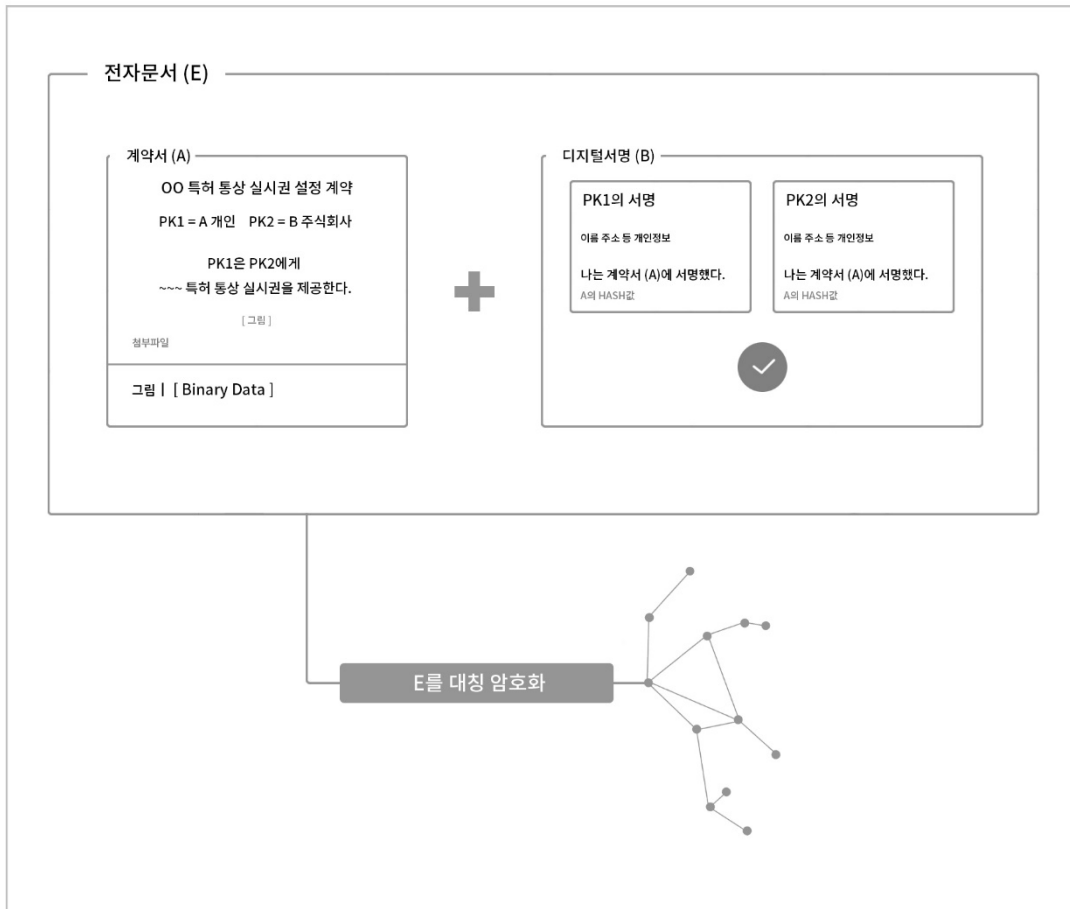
전자문서 (E)

계약서 (A)

OO 특허 통상 실시권 설정 계약

PK1 = A 개인 PK2 = B 주식회사

PK1은 PK2에게
~~~ 특허 통상 실시권을 제공한다.

[ 그림 ]

첨부파일

그림 | [ Binary Data ]

디지털서명 (B)

PK1의 서명

이름 주소 등 개인정보

나는 계약서 (A)에 서명했다.
A의 HASH값

PK2의 서명

이름 주소 등 개인정보

나는 계약서 (A)에 서명했다.
A의 HASH값

E를 대칭 암호화